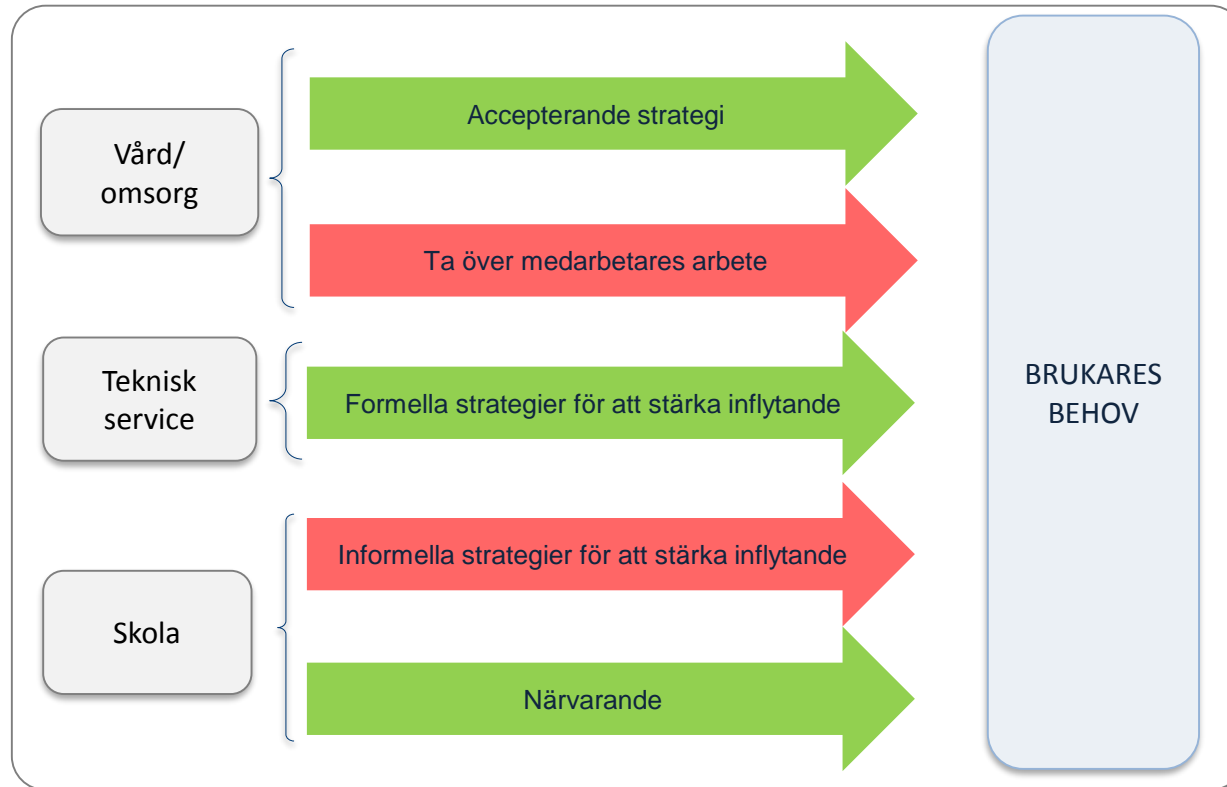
Vård/
omsorg

Accepterande strategi

Ta över medarbetares arbete

Teknisk
service

Formella strategier för att stärka inflytande

Skola

Informella strategier för att stärka inflytande

Närvarande

BRUKARES
BEHOV